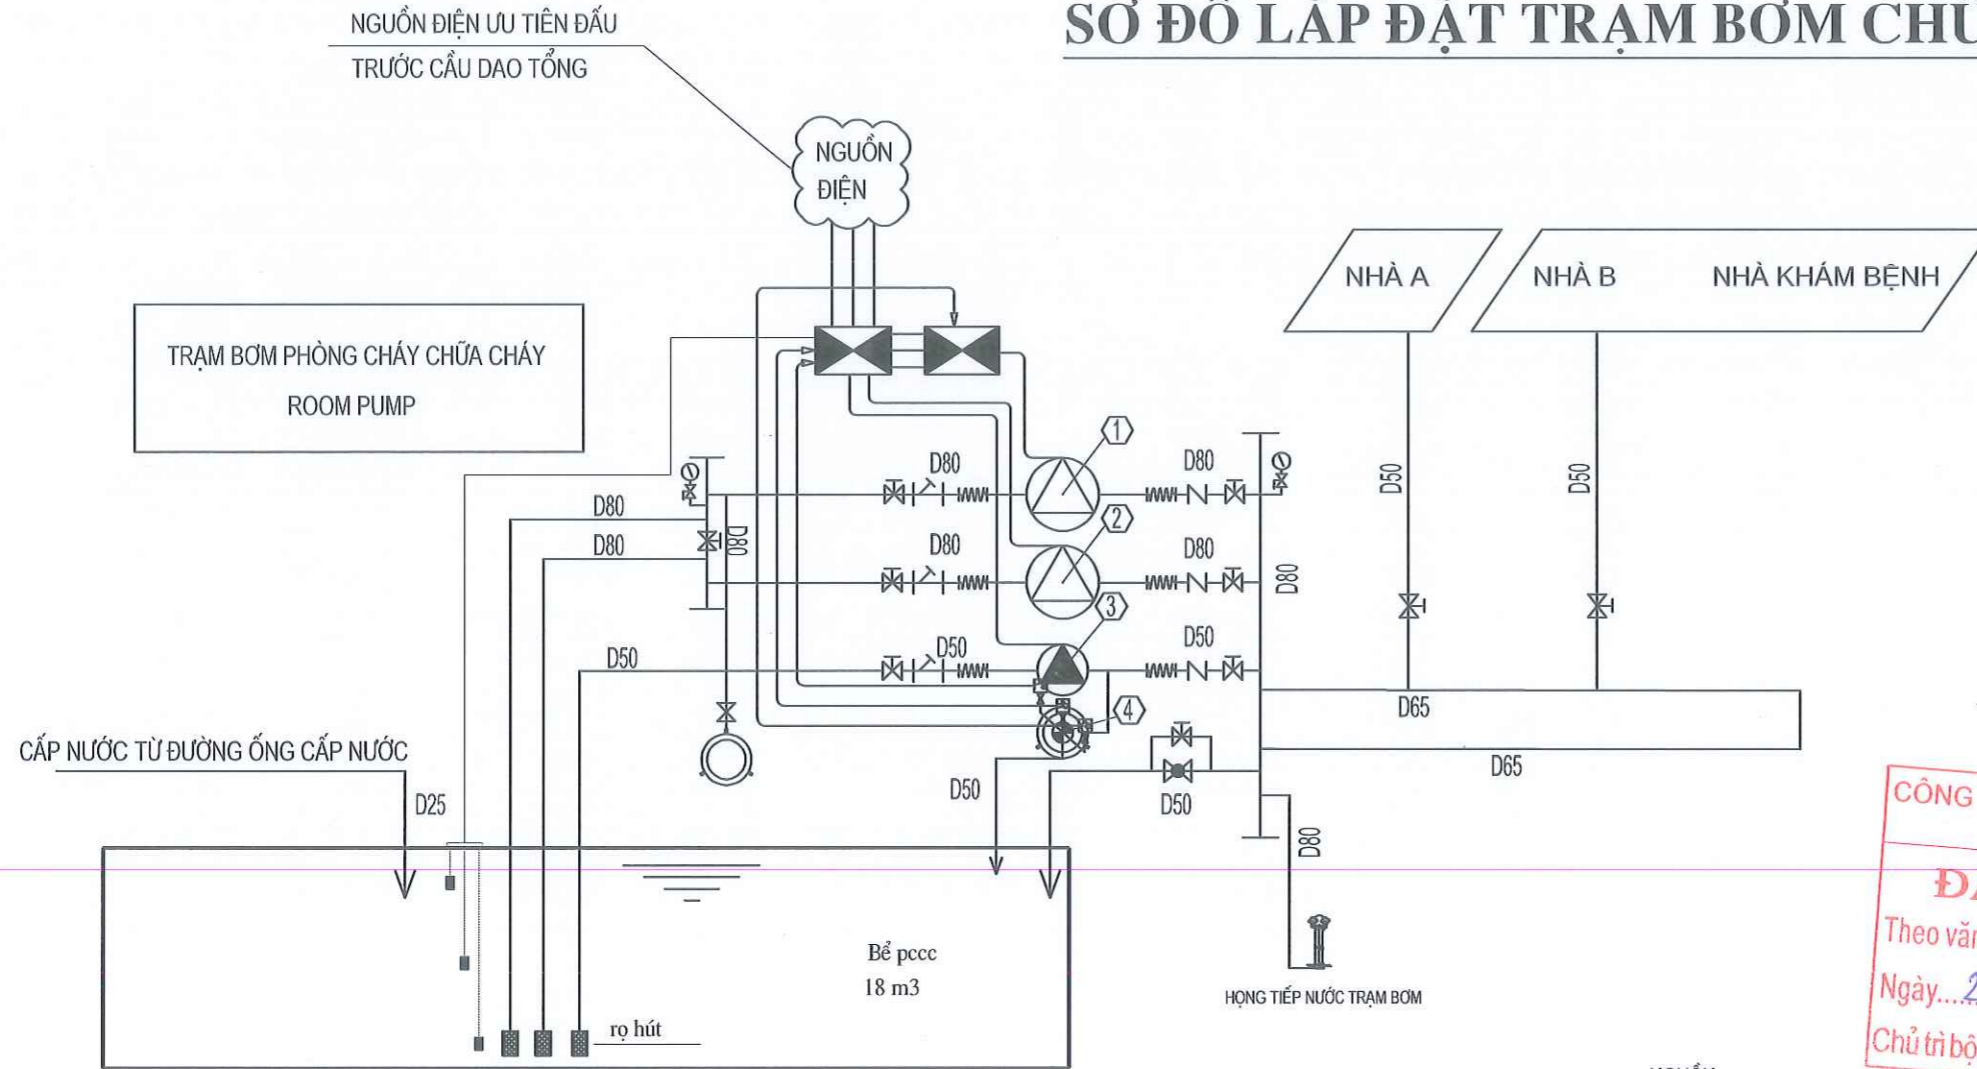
SƠ ĐỒ LẮP ĐẶT TRẠM BƠM CHỮ

NGUỒN ĐIỆN ƯU TIÊN ĐẤU TRƯỚC CẦU DAO TỔNG

NGUỒN ĐIỆN

TRẠM BƠM PHÒNG CHÁY CHỮA CHÁY
ROOM PUMP

NHÀ A

NHÀ B

NHÀ KHÁM BỆNH

1

2

3

4

D80

D80

D80

D80

D80

D80

D80

D80

D50

D50

D50

D50

D50

D50

D50

D65

D65

D80

D25

CẤP NƯỚC TỪ ĐƯỜNG ỐNG CẤP NƯỚC

Bể pccc
18 m3

rọ hút

HỌNG TIẾP NƯỚC TRẠM BƠM

CÔNG
ĐÃ
Theo văn
Ngày....2
Chủ trì bộ